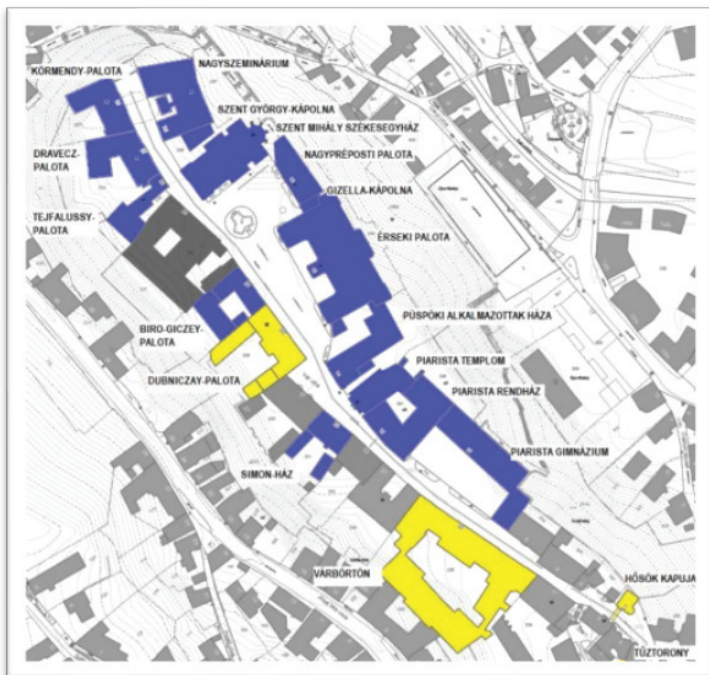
KORMENDY-PALOTA
NAGYSZEMINÁRIUM
SZENT GYÖRGY-KÁPOLNA
SZENT MIHÁLY SZÉKESEGYHÁZ
DRAVECZ-PALOTA
NAGYPRÉPOSTI PALOTA
GIZELLA-KÁPOLNA
TEJFALUSSY-PALOTA
ÉRSEKI PALOTA
PÜSPÖKI ALKALMAZOTTAK HÁZA
BIRO-GICZEY-PALOTA
PIARISTA TEMPLOM
DUBNICZAY-PALOTA
PIARISTA RENDHÁZ
PIARISTA GIMNÁZIUM
SIMON-HÁZ
VÁRBÖRTÖN
HŐSÖK KAPUJA
TŰZTORONY